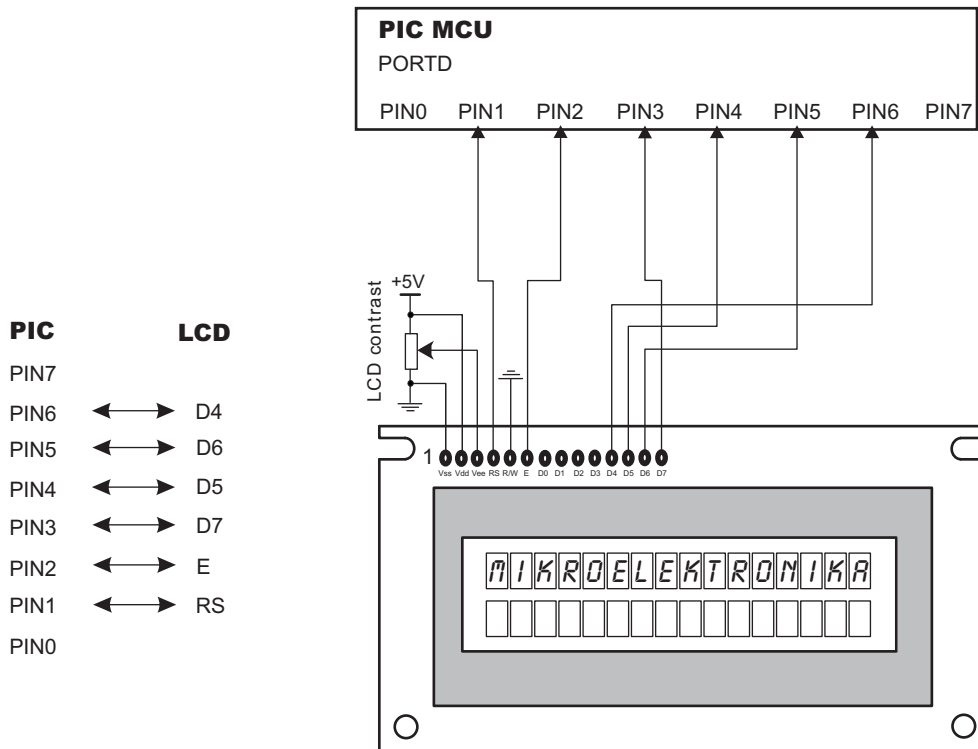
PIC MCU
PORTD
PIN0 PIN1 PIN2 PIN3 PIN4 PIN5 PIN6 PIN7

+5V
LCD contrast

| PIC | | LCD |
|---|---|---|
| PIN7 | | |
| PIN6 | ↔ | D4 |
| PIN5 | ↔ | D6 |
| PIN4 | ↔ | D5 |
| PIN3 | ↔ | D7 |
| PIN2 | ↔ | E |
| PIN1 | ↔ | RS |
| PIN0 | | |

1
Vss Vdd Vee RS R/W E D0 D1 D2 D3 D4 D5 D6 D7

MIKROELEKTRONIKA